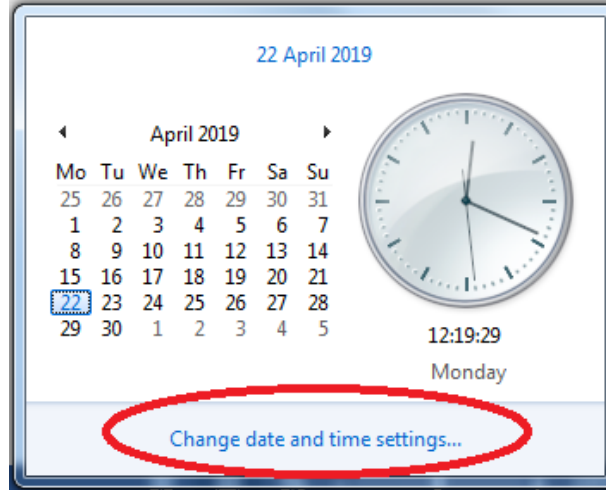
22 April 2019

April 2019

| Mo | Tu | We | Th | Fr | Sa | Su |
|---|---|---|---|---|---|---|
| 25 | 26 | 27 | 28 | 29 | 30 | 31 |
| 1 | 2 | 3 | 4 | 5 | 6 | 7 |
| 8 | 9 | 10 | 11 | 12 | 13 | 14 |
| 15 | 16 | 17 | 18 | 19 | 20 | 21 |
| 22 | 23 | 24 | 25 | 26 | 27 | 28 |
| 29 | 30 | 1 | 2 | 3 | 4 | 5 |

12:19:29

Monday

Change date and time settings...